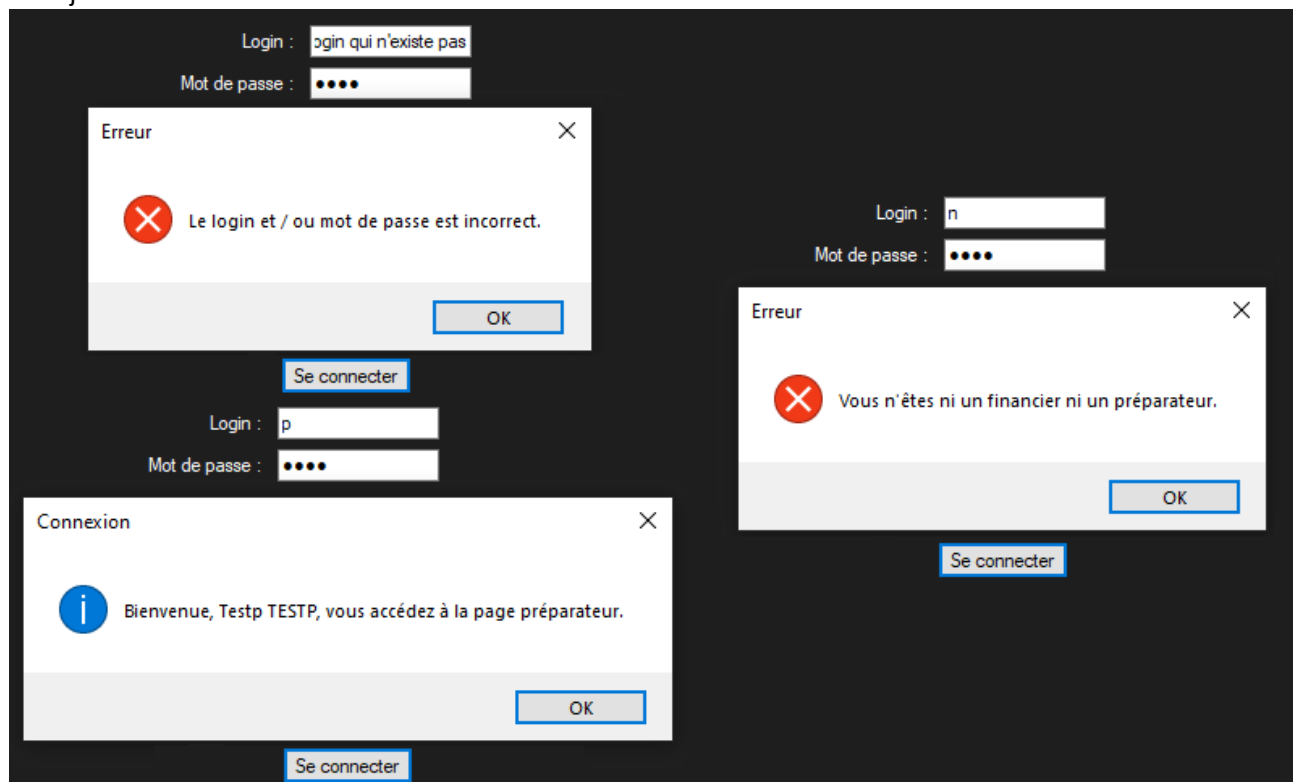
Login : ogin qui n'existe pas
Mot de passe : ●●●●

Erreur
Le login et / ou mot de passe est incorrect.
OK

Se connecter

Login : p
Mot de passe : ●●●●

Connexion
Bienvenue, Testp TESTP, vous accédez à la page préparateur.
OK

Se connecter

Login : n
Mot de passe : ●●●●

Erreur
Vous n'êtes ni un financier ni un préparateur.
OK

Se connecter